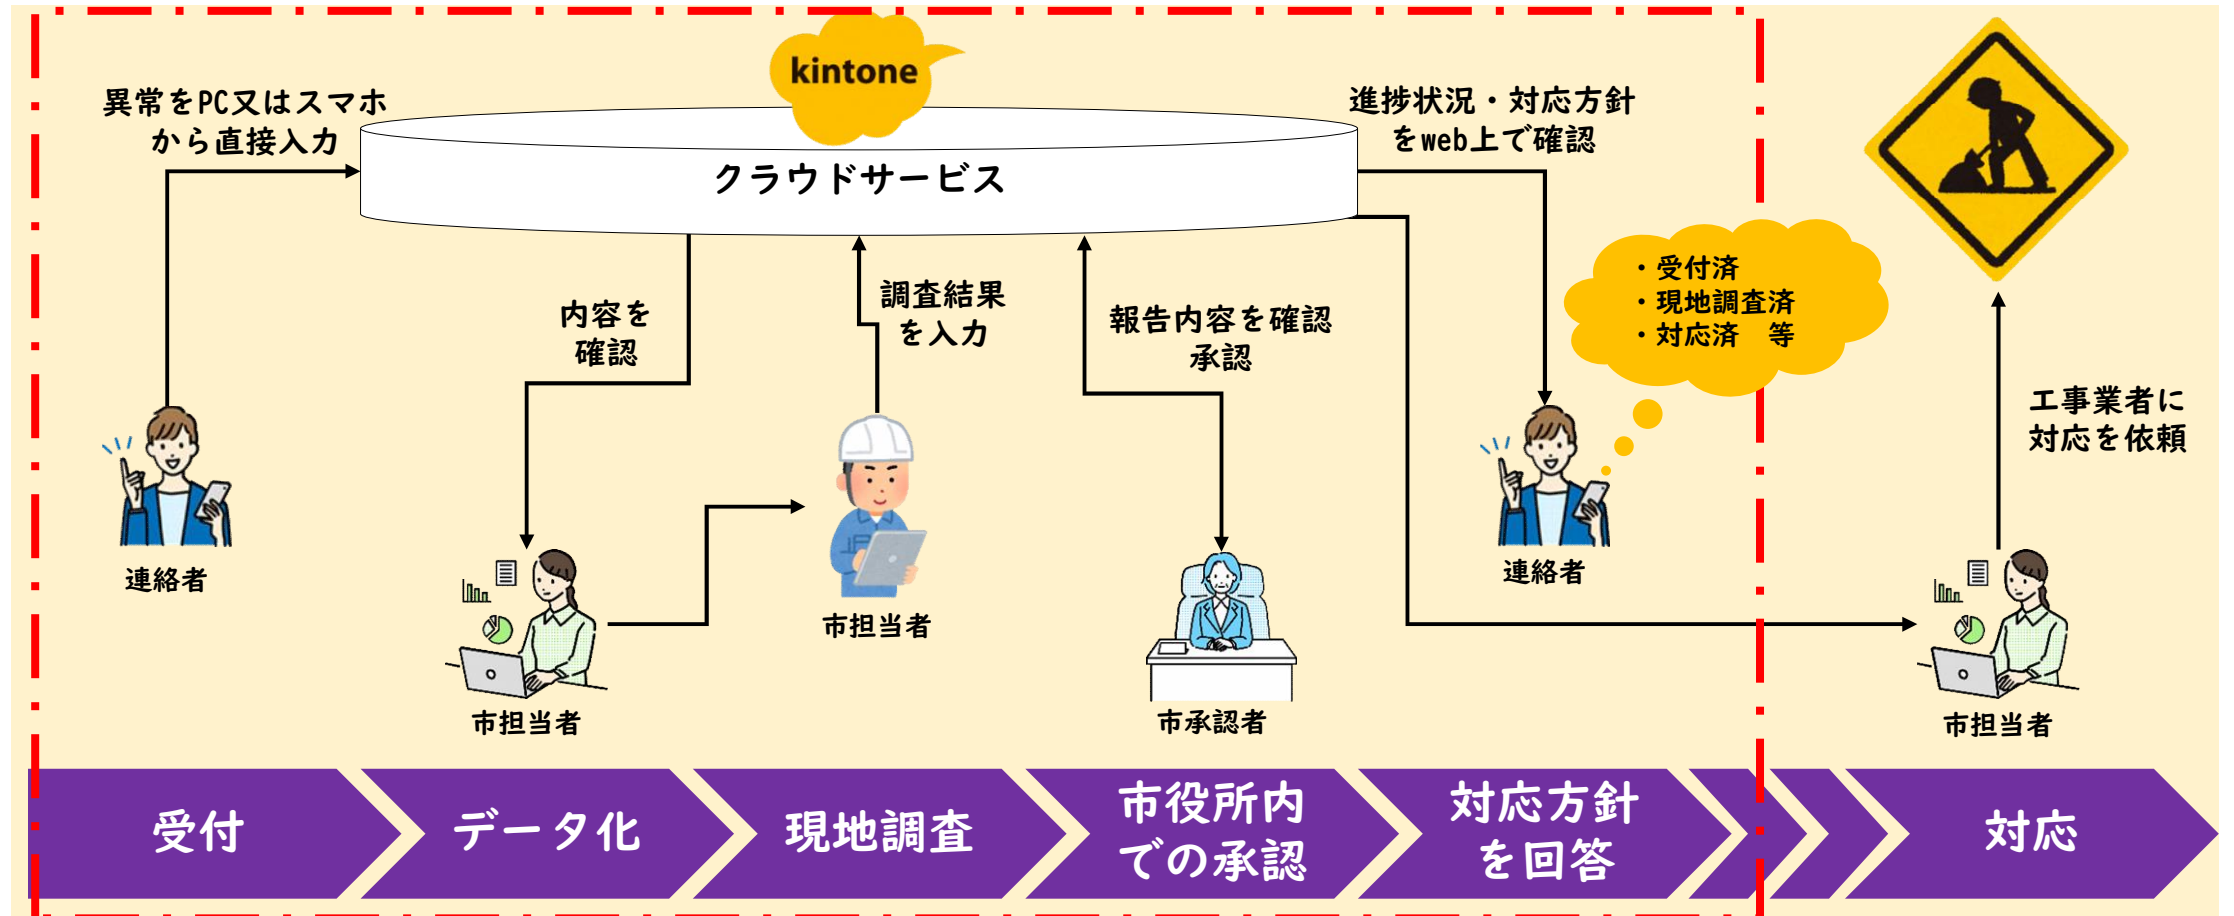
kintone

異常をPC又はスマホから直接入力

クラウドサービス

進捗状況・対応方針をweb上で確認

内容を確認

調査結果を入力

報告内容を確認承認

・受付済
・現地調査済
・対応済　等

工事業者に対応を依頼

連絡者

市担当者

市担当者

市承認者

連絡者

市担当者

受付

データ化

現地調査

市役所内での承認

対応方針を回答

対応